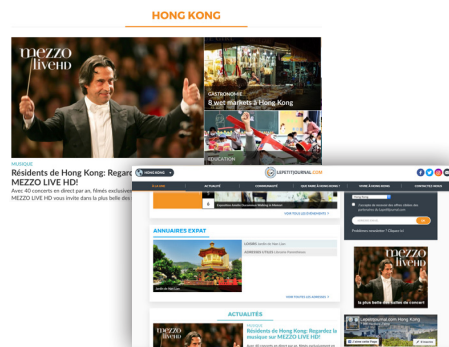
HONG KONG

MEZZO LIVE HD

GASTRONOMIE
8 wet markets à Hong Kong

EDUCATION

MUSIQUE
Résidents de Hong Kong: Regar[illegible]
MEZZO LIVE HD!
Avec 40 concerts en direct par an, filmés exclusive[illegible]
MEZZO LIVE HD vous invite dans la plus belle de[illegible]

HONG KONG

LEPETITJOURNAL.COM

À LA UNE
ACTUALITÉ
COMMUNAUTÉ
QUE FAIRE À HONG KONG ?
VIVRE À HONG KONG
CONTACTEZ-NOUS

VOIR TOUS LES ÉVÉNEMENTS >

ANNUAIRES EXPAT

Jardin de Nan Lian

VOIR TOUTES LES ADRESSES >

ACTUALITÉS

MEZZO LIVE HD

MUSIQUE
Résidents de Hong Kong: Regardez la musique sur MEZZO LIVE HD!

OK

MEZZO LIVE HD
la plus belle des salles de concert

Lepetitjournal.com Hong Kong